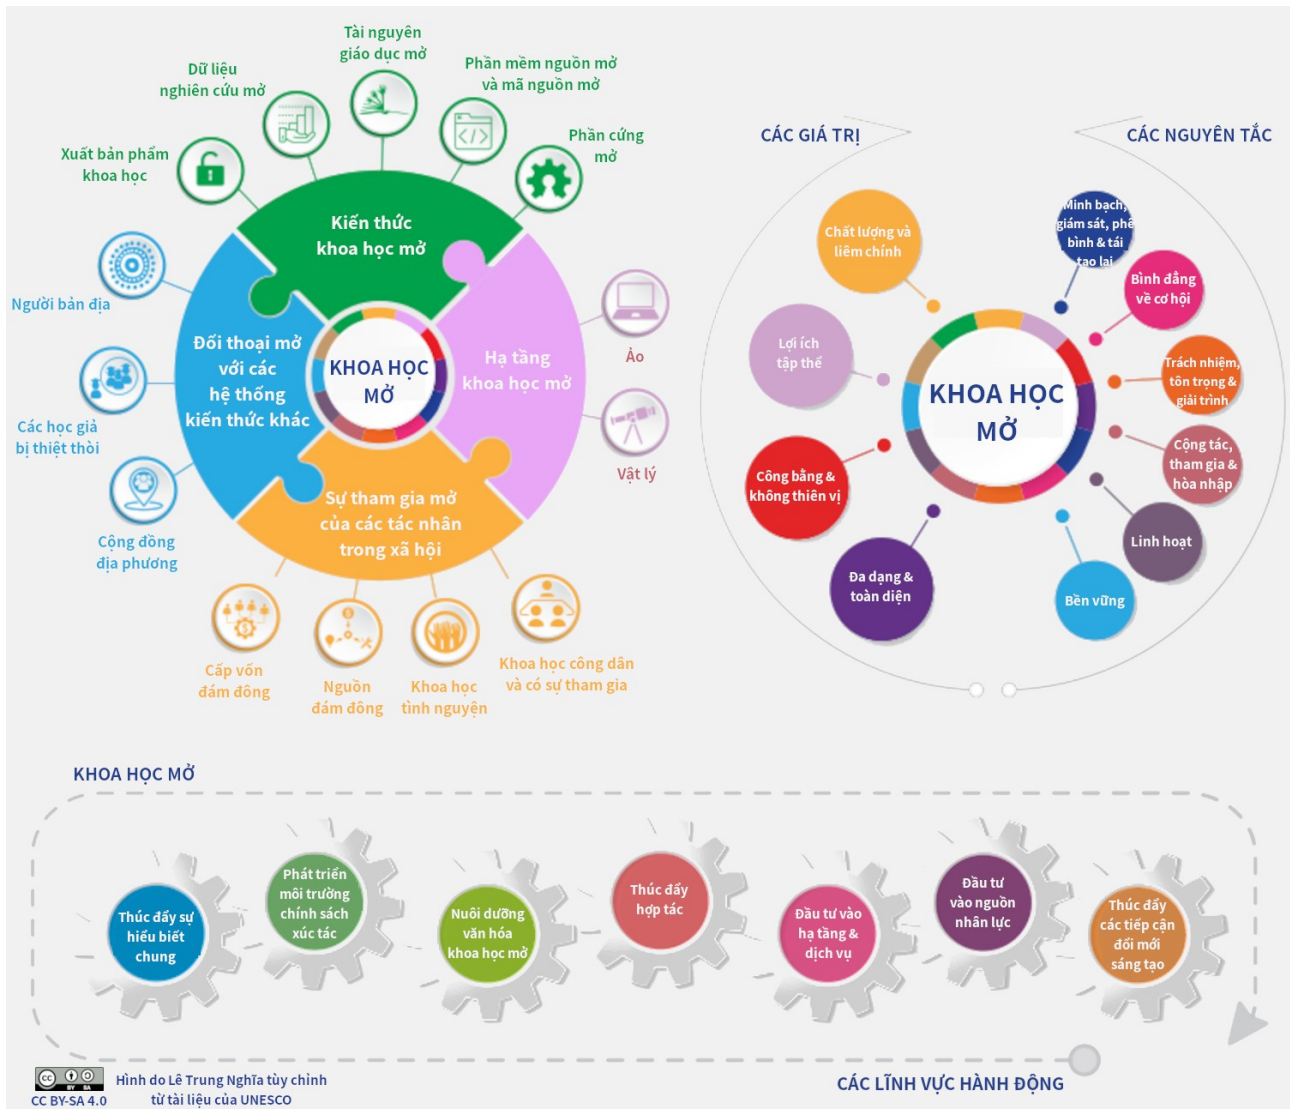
Tài nguyên giáo dục mở

Dữ liệu nghiên cứu mở

Phần mềm nguồn mở và mã nguồn mở

Phần cứng mở

Xuất bản phẩm khoa học

Kiến thức khoa học mở

Người bản địa

Đối thoại mở với các hệ thống kiến thức khác

KHOA HỌC MỞ

Hạ tầng khoa học mở

Ảo

Vật lý

Các học giả bị thiệt thòi

Cộng đồng địa phương

Sự tham gia mở của các tác nhân trong xã hội

Cấp vốn đám đông

Nguồn đám đông

Khoa học tình nguyện

Khoa học công dân và có sự tham gia

CÁC GIÁ TRỊ

CÁC NGUYÊN TẮC

Chất lượng và liêm chính

Minh bạch, giám sát, phê bình & tái tạo lại

Bình đẳng về cơ hội

Lợi ích tập thể

KHOA HỌC MỞ

Trách nhiệm, tôn trọng & giải trình

Cộng tác, tham gia & hòa nhập

Công bằng & không thiên vị

Linh hoạt

Đa dạng & toàn diện

Bền vững

KHOA HỌC MỞ

Thúc đẩy sự hiểu biết chung

Phát triển môi trường chính sách xúc tác

Nuôi dưỡng văn hóa khoa học mở

Thúc đẩy hợp tác

Đầu tư vào hạ tầng & dịch vụ

Đầu tư vào nguồn nhân lực

Thúc đẩy các tiếp cận đổi mới sáng tạo

CC BY-SA 4.0

Hình do Lê Trung Nghĩa tùy chỉnh từ tài liệu của UNESCO

CÁC LĨNH VỰC HÀNH ĐỘNG